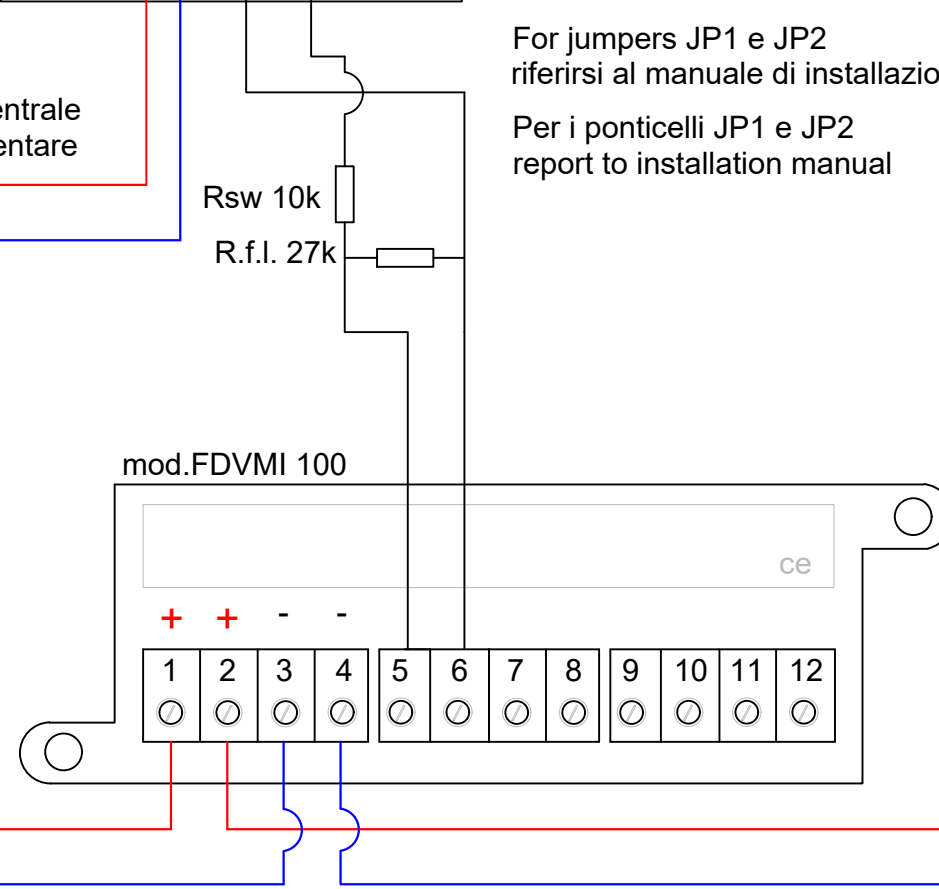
entrale
entare

For jumpers JP1 e JP2
riferirsi al manuale di installazio

Per i ponticelli JP1 e JP2
report to installation manual

Rsw 10k

R.f.l. 27k

mod.FDVMI 100

ce

+ + - -

| 1 | 2 | 3 | 4 | 5 | 6 | 7 | 8 | 9 | 10 | 11 | 12 |
|---|---|---|---|---|---|---|---|---|---|---|---|